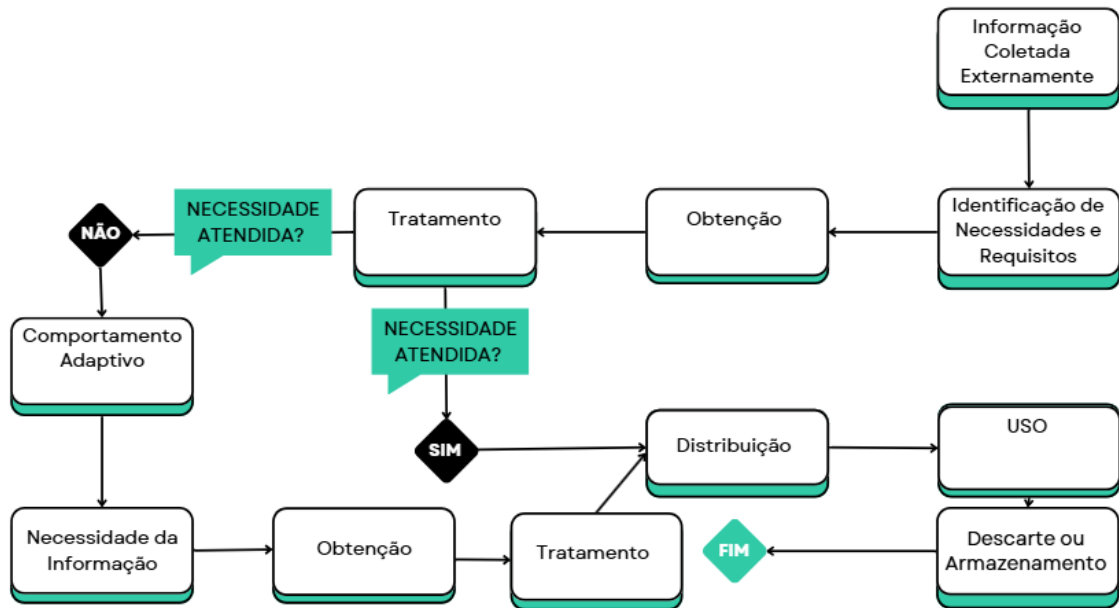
Informação Coletada Externamente

Identificação de Necessidades e Requisitos

Obtenção

Tratamento

NECESSIDADE ATENDIDA?

NÃO

Comportamento Adaptivo

NECESSIDADE ATENDIDA?

SIM

Distribuição

USO

Descarte ou Armazenamento

FIM

Necessidade da Informação

Obtenção

Tratamento